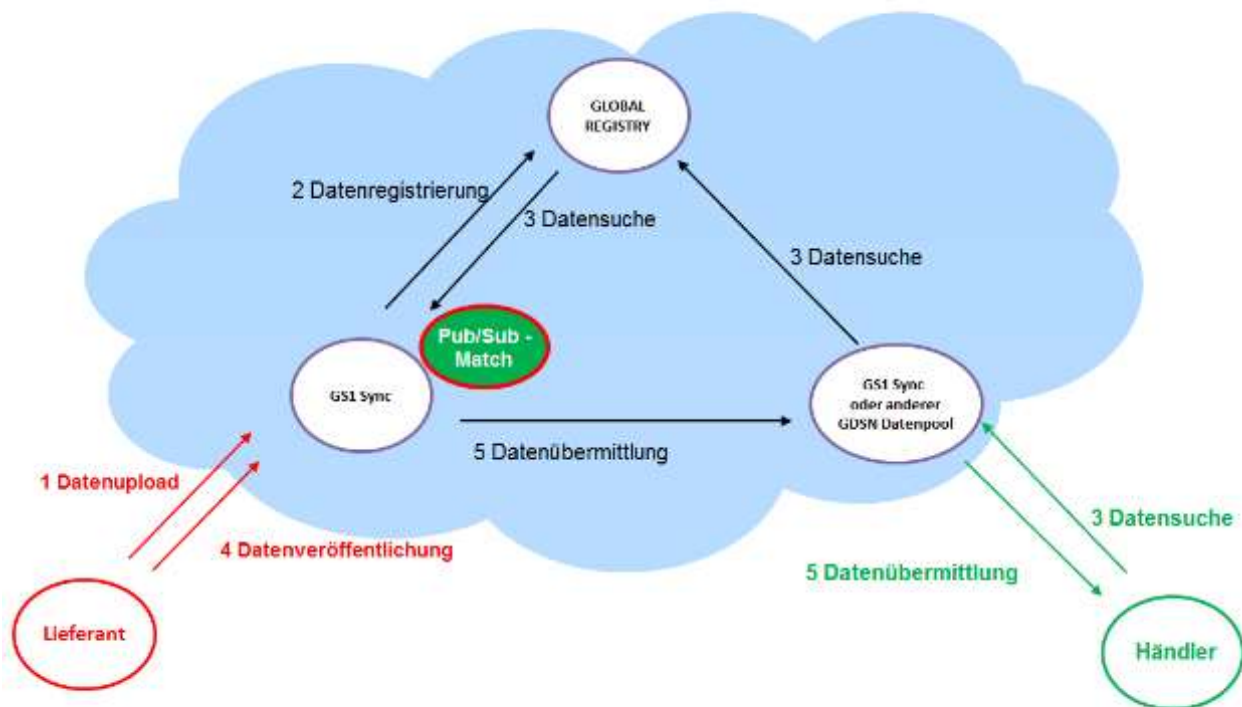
GLOBAL REGISTRY

2 Datenregistrierung

3 Datensuche

3 Datensuche

Pub/Sub - Match

GS1 Sync

GS1 Sync oder anderer GDSN Datenpool

5 Datenübermittlung

1 Datenupload

4 Datenveröffentlichung

3 Datensuche

5 Datenübermittlung

Lieferant

Händler